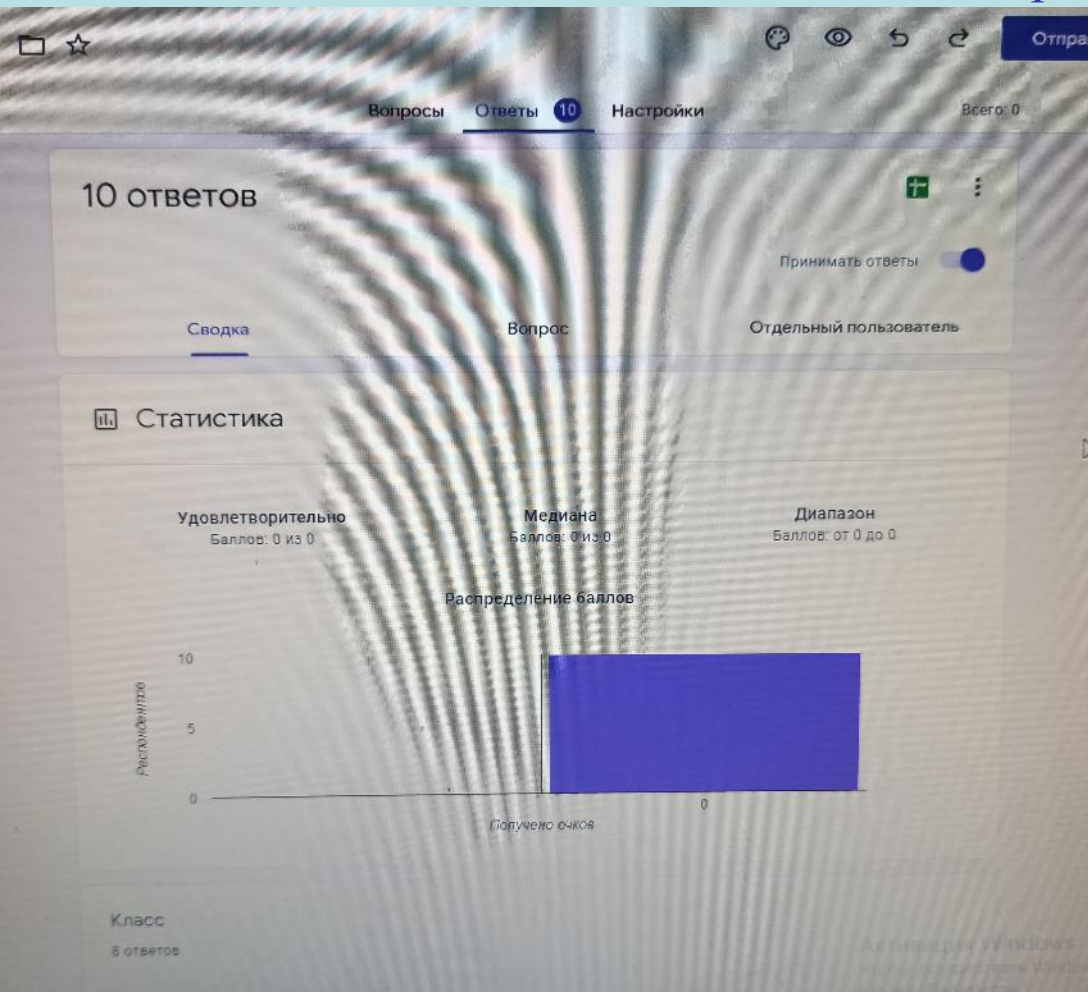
Отпра

Вопросы Ответы 10 Настройки

Всего: 0

10 ответов

Принимать ответы

Сводка Вопрос Отдельный пользователь

Статистика

Удовлетворительно
Баллов: 0 из 0

Медиана
Баллов: 0 из 0

Диапазон
Баллов: от 0 до 0

Распределение баллов

10
5
0

Расхождение

0

Получено очков

Класс
8 ответов

Активация Windows